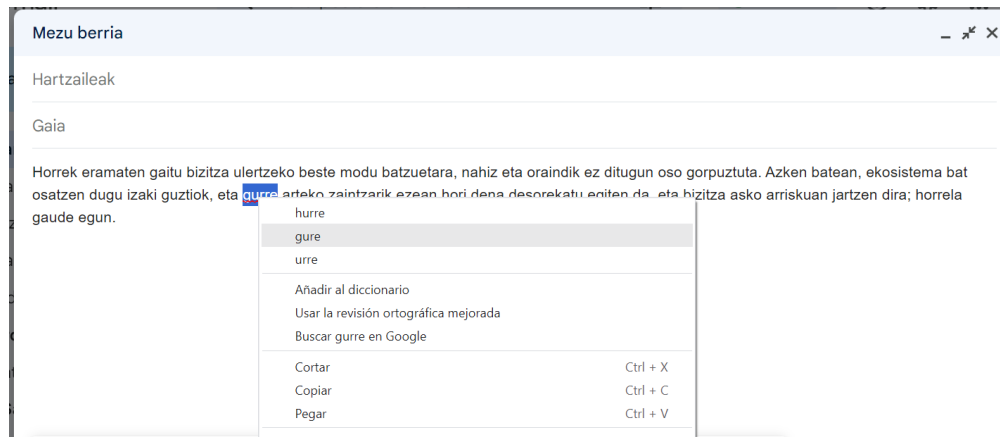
Mezu berria

Hartzaileak

Gaia

Horrek eramaten gaitu bizitza ulertzeko beste modu batzuetara, nahiz eta oraindik ez ditugun oso gorpuztuta. Azken batean, ekosistema bat osatzen dugu izaki guztiok, eta gurre arteko zaintzarik ezean hori dena desorekatu egiten da, eta bizitza asko arriskuan jartzen dira; horrela gaude egun.

hurre
gure
urre
Añadir al diccionario
Usar la revisión ortográfica mejorada
Buscar gurre en Google
Cortar Ctrl + X
Copiar Ctrl + C
Pegar Ctrl + V